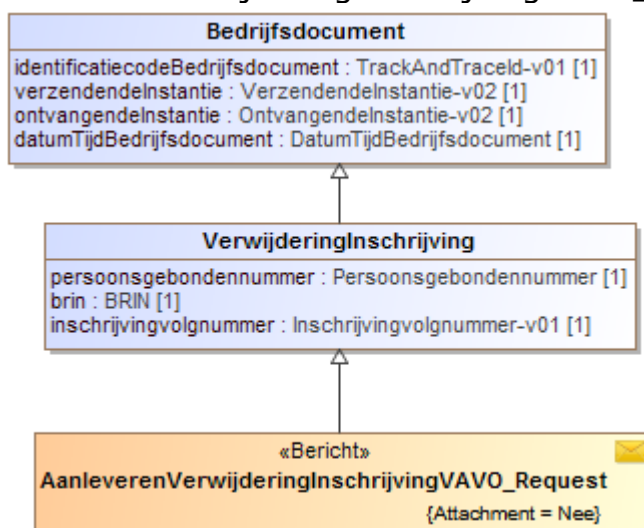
Bedrijfsdocument

identificatiecodeBedrijfsdocument : TrackAndTraceId-v01 [1]
verzendendeInstantie : VerzendendeInstantie-v02 [1]
ontvangendeInstantie : OntvangendeInstantie-v02 [1]
datumTijdBedrijfsdocument : DatumTijdBedrijfsdocument [1]

VerwijderingInschrijving

persoonsgebondennummer : Persoonsgebondennummer [1]
brin : BRIN [1]
inschrijvingvolgnummer : Inschrijvingvolgnummer-v01 [1]

«Bericht»
AanleverenVerwijderingInschrijvingVAVO_Request
{Attachment = Nee}